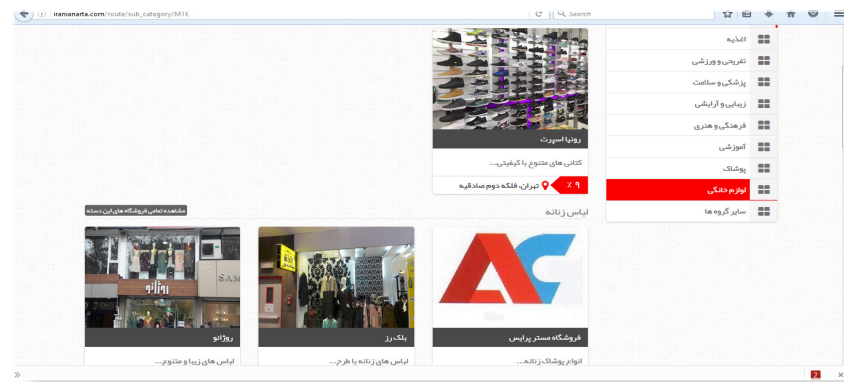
iranianarta.com/route/sub_category/MTE

Search

اغذیه
تفریحی و ورزشی
پزشکی و سلامت
زیبایی و آرایشی
فرهنگی و هنری
آموزشی
پوشاک
لوازم خانگی
سایر گروه ها

رونیا اسپرت
کتانی های متنوع با کیفیتی...
٪ ۹
تهران، فلکه دوم صادقیه

لباس زنانه
مشاهده تمامی فروشگاه های این دسته

فروشگاه مستر پرایس
انواع پوشاک زنانه...

بلک رز
لباس های زنانه با طرح...

روژانو
لباس های زیبا و متنوع...

2